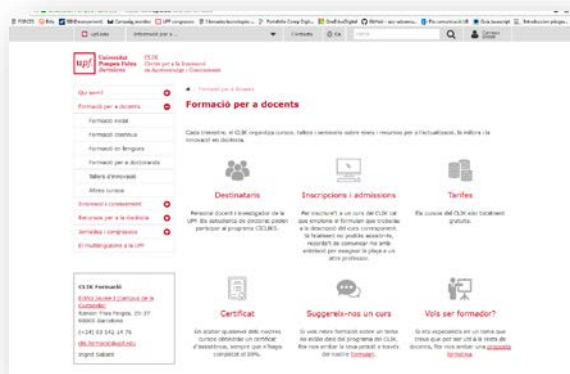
Formació per a docents

Qui som?
Formació per a docents
Formació inicial
Formació contínua
Formació en llengües
Formació per a doctorands
Tallers d'innovació
Altres cursos
Innovació i coneixement
Recursos per a la docència
Jornades i congressos
El multilingüisme a la UPF

Destinataris

Inscripcions i admissions

Tarifes

Certificat

Suggereix-nos un curs

Vols ser formador?

CLIK Formació
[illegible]